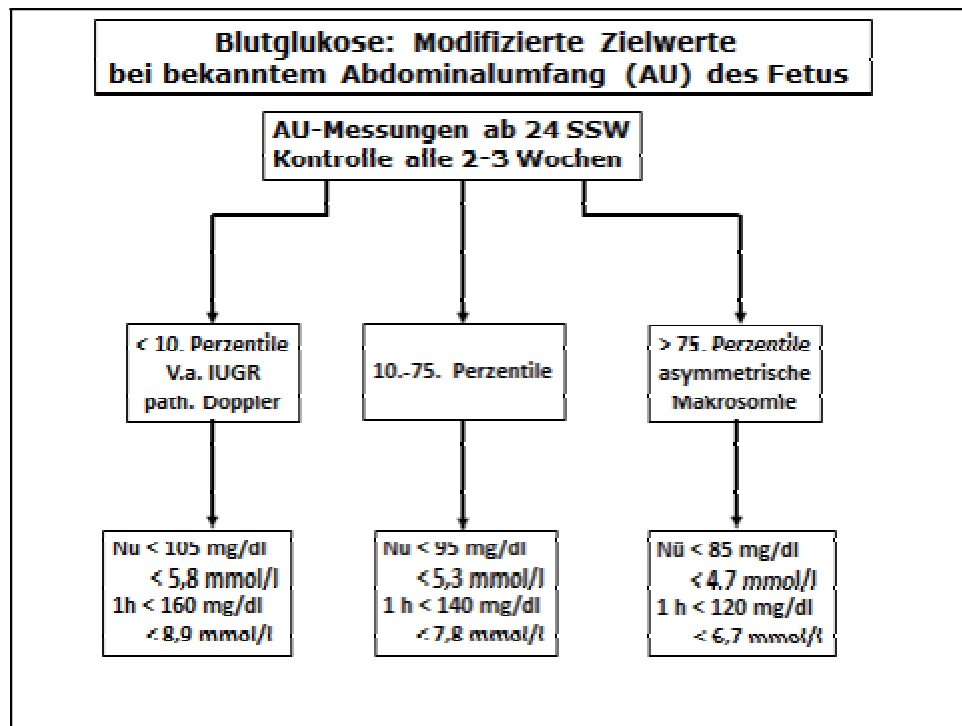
Blutglukose: Modifizierte Zielwerte bei bekanntem Abdominalumfang (AU) des Fetus

AU-Messungen ab 24 SSW
Kontrolle alle 2-3 Wochen

< 10. Perzentile
V.a. IUGR
path. Doppler

10.-75. Perzentile

> 75. Perzentile
asymmetrische
Makrosomie

Nü < 105 mg/dl
< 5,8 mmol/l
1h < 160 mg/dl
< 8,9 mmol/l

Nü < 95 mg/dl
< 5,3 mmol/l
1 h < 140 mg/dl
< 7,8 mmol/l

Nü < 85 mg/dl
< 4.7 mmol/l
1 h < 120 mg/dl
< 6,7 mmol/l